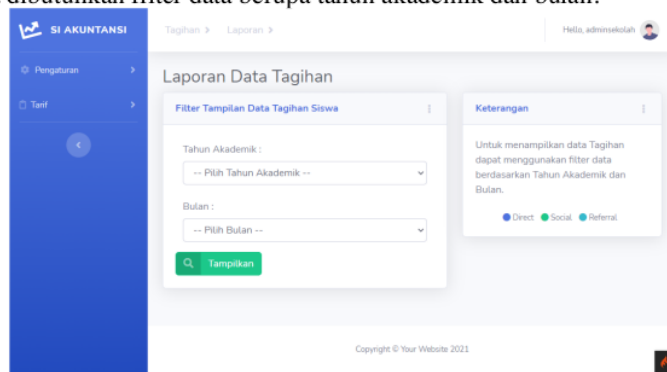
dibutuhkan filter data berupa tahun akademik dan bulan.

SI AKUNTANSI

Pengaturan

Tarif

Tagihan > Laporan >

Hello, adminsekolah

Laporan Data Tagihan

Filter Tampilan Data Tagihan Siswa

Tahun Akademik :

-- Pilih Tahun Akademik --

Bulan :

-- Pilih Bulan --

Tampilkan

Keterangan

Untuk menampilkan data Tagihan dapat menggunakan filter data berdasarkan Tahun Akademik dan Bulan.

Direct Social Referral

Copyright © Your Website 2021